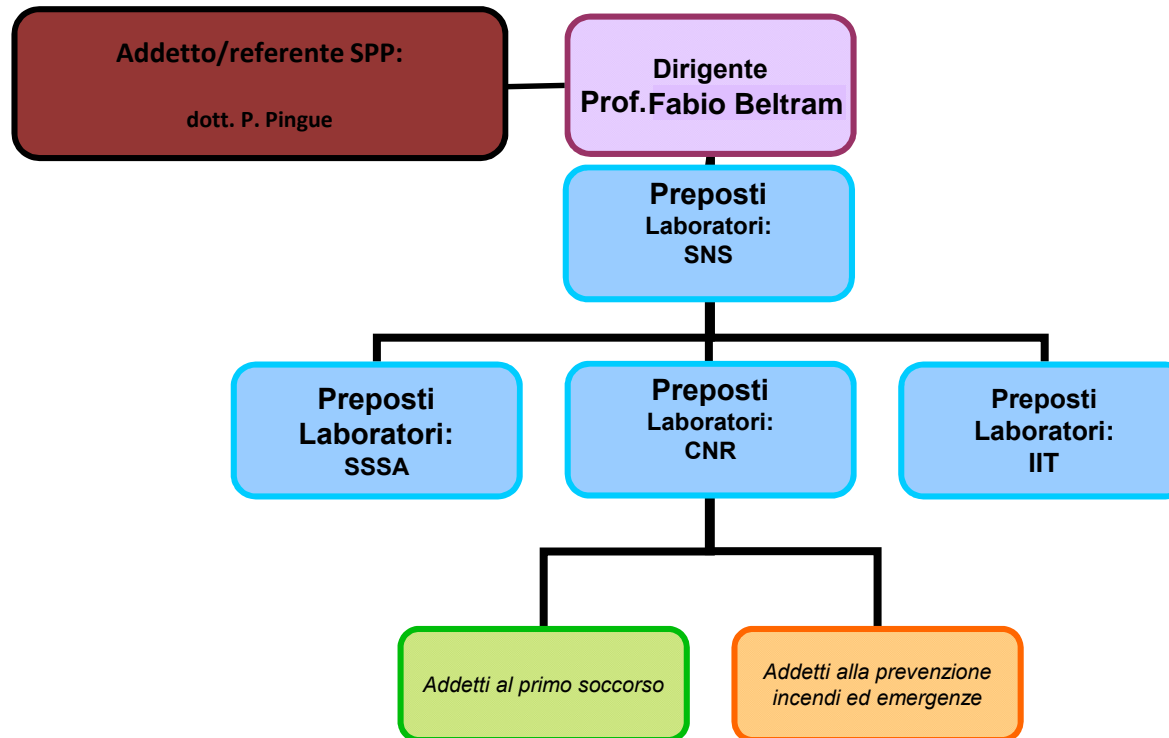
Addetto/referente SPP:

dott. P. Pingue

Dirigente
Prof. Fabio Beltram

Preposti
Laboratori:
SNS

Preposti
Laboratori:
SSSA

Preposti
Laboratori:
CNR

Preposti
Laboratori:
IIT

Addetti al primo soccorso

Addetti alla prevenzione incendi ed emergenze